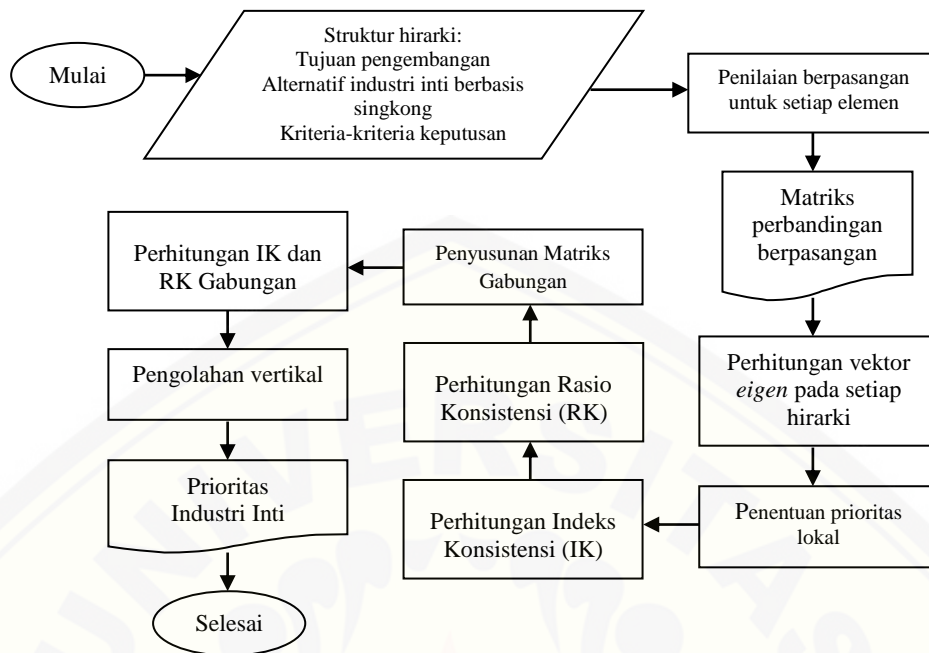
Mulai

Struktur hirarki:
Tujuan pengembangan
Alternatif industri inti berbasis singkong
Kriteria-kriteria keputusan

Penilaian berpasangan untuk setiap elemen

Matriks perbandingan berpasangan

Perhitungan vektor *eigen* pada setiap hirarki

Penentuan prioritas lokal

Perhitungan Indeks Konsistensi (IK)

Perhitungan Rasio Konsistensi (RK)

Penyusunan Matriks Gabungan

Perhitungan IK dan RK Gabungan

Pengolahan vertikal

Prioritas Industri Inti

Selesai